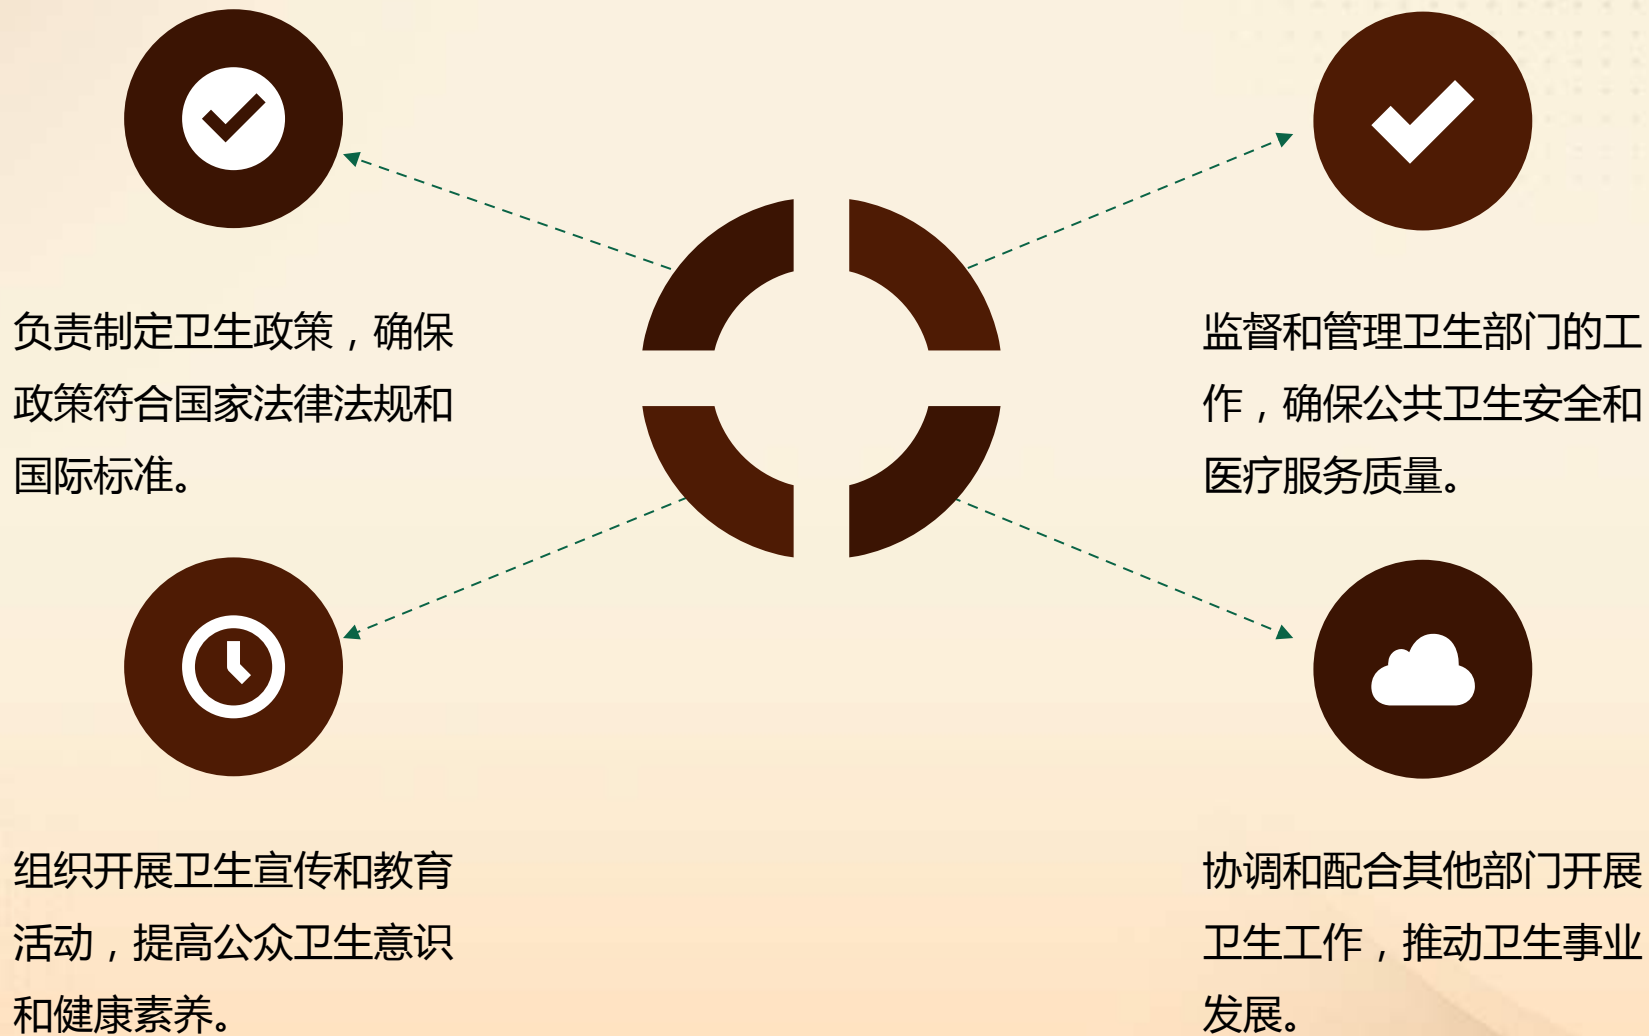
负责制定卫生政策，确保政策符合国家法律法规和国际标准。

监督和管理卫生部门的工作，确保公共卫生安全和医疗服务质量。

组织开展卫生宣传和教育活动，提高公众卫生意识和健康素养。

协调和配合其他部门开展卫生工作，推动卫生事业发展。